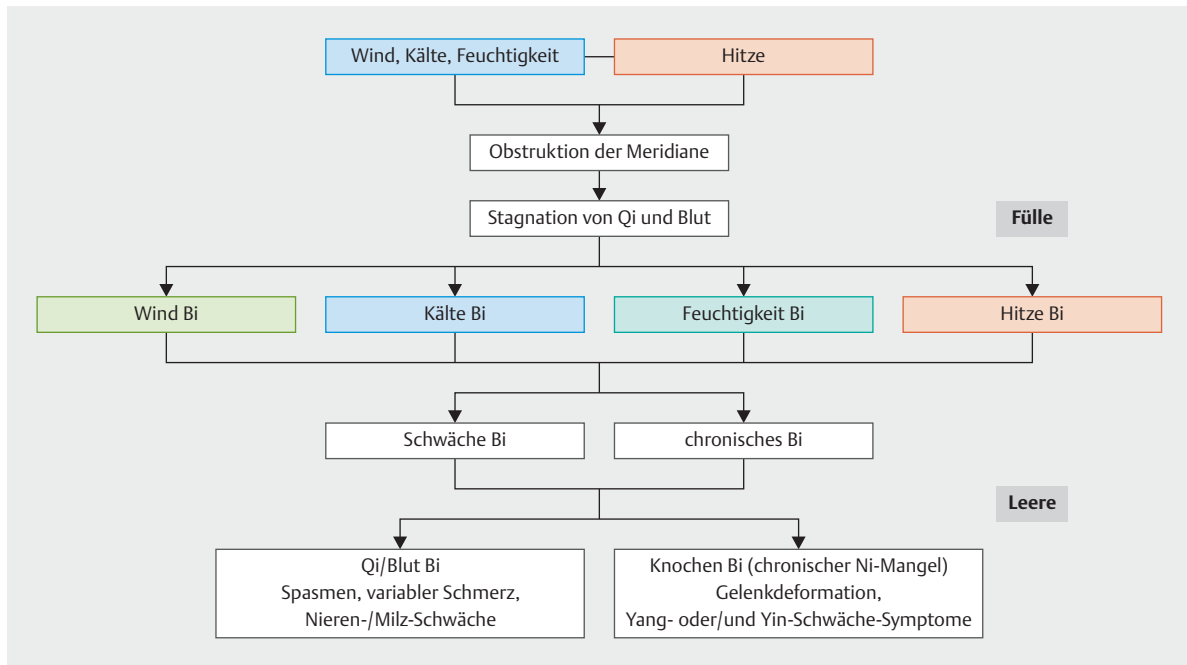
Wind, Kälte, Feuchtigkeit

Hitze

Obstruktion der Meridiane

Stagnation von Qi und Blut

Fülle

Wind Bi

Kälte Bi

Feuchtigkeit Bi

Hitze Bi

Schwäche Bi

chronisches Bi

Leere

Qi/Blut Bi
Spasmen, variabler Schmerz,
Nieren-/Milz-Schwäche

Knochen Bi (chronischer Ni-Mangel)
Gelenkdeformation,
Yang- oder/und Yin-Schwäche-Symptome